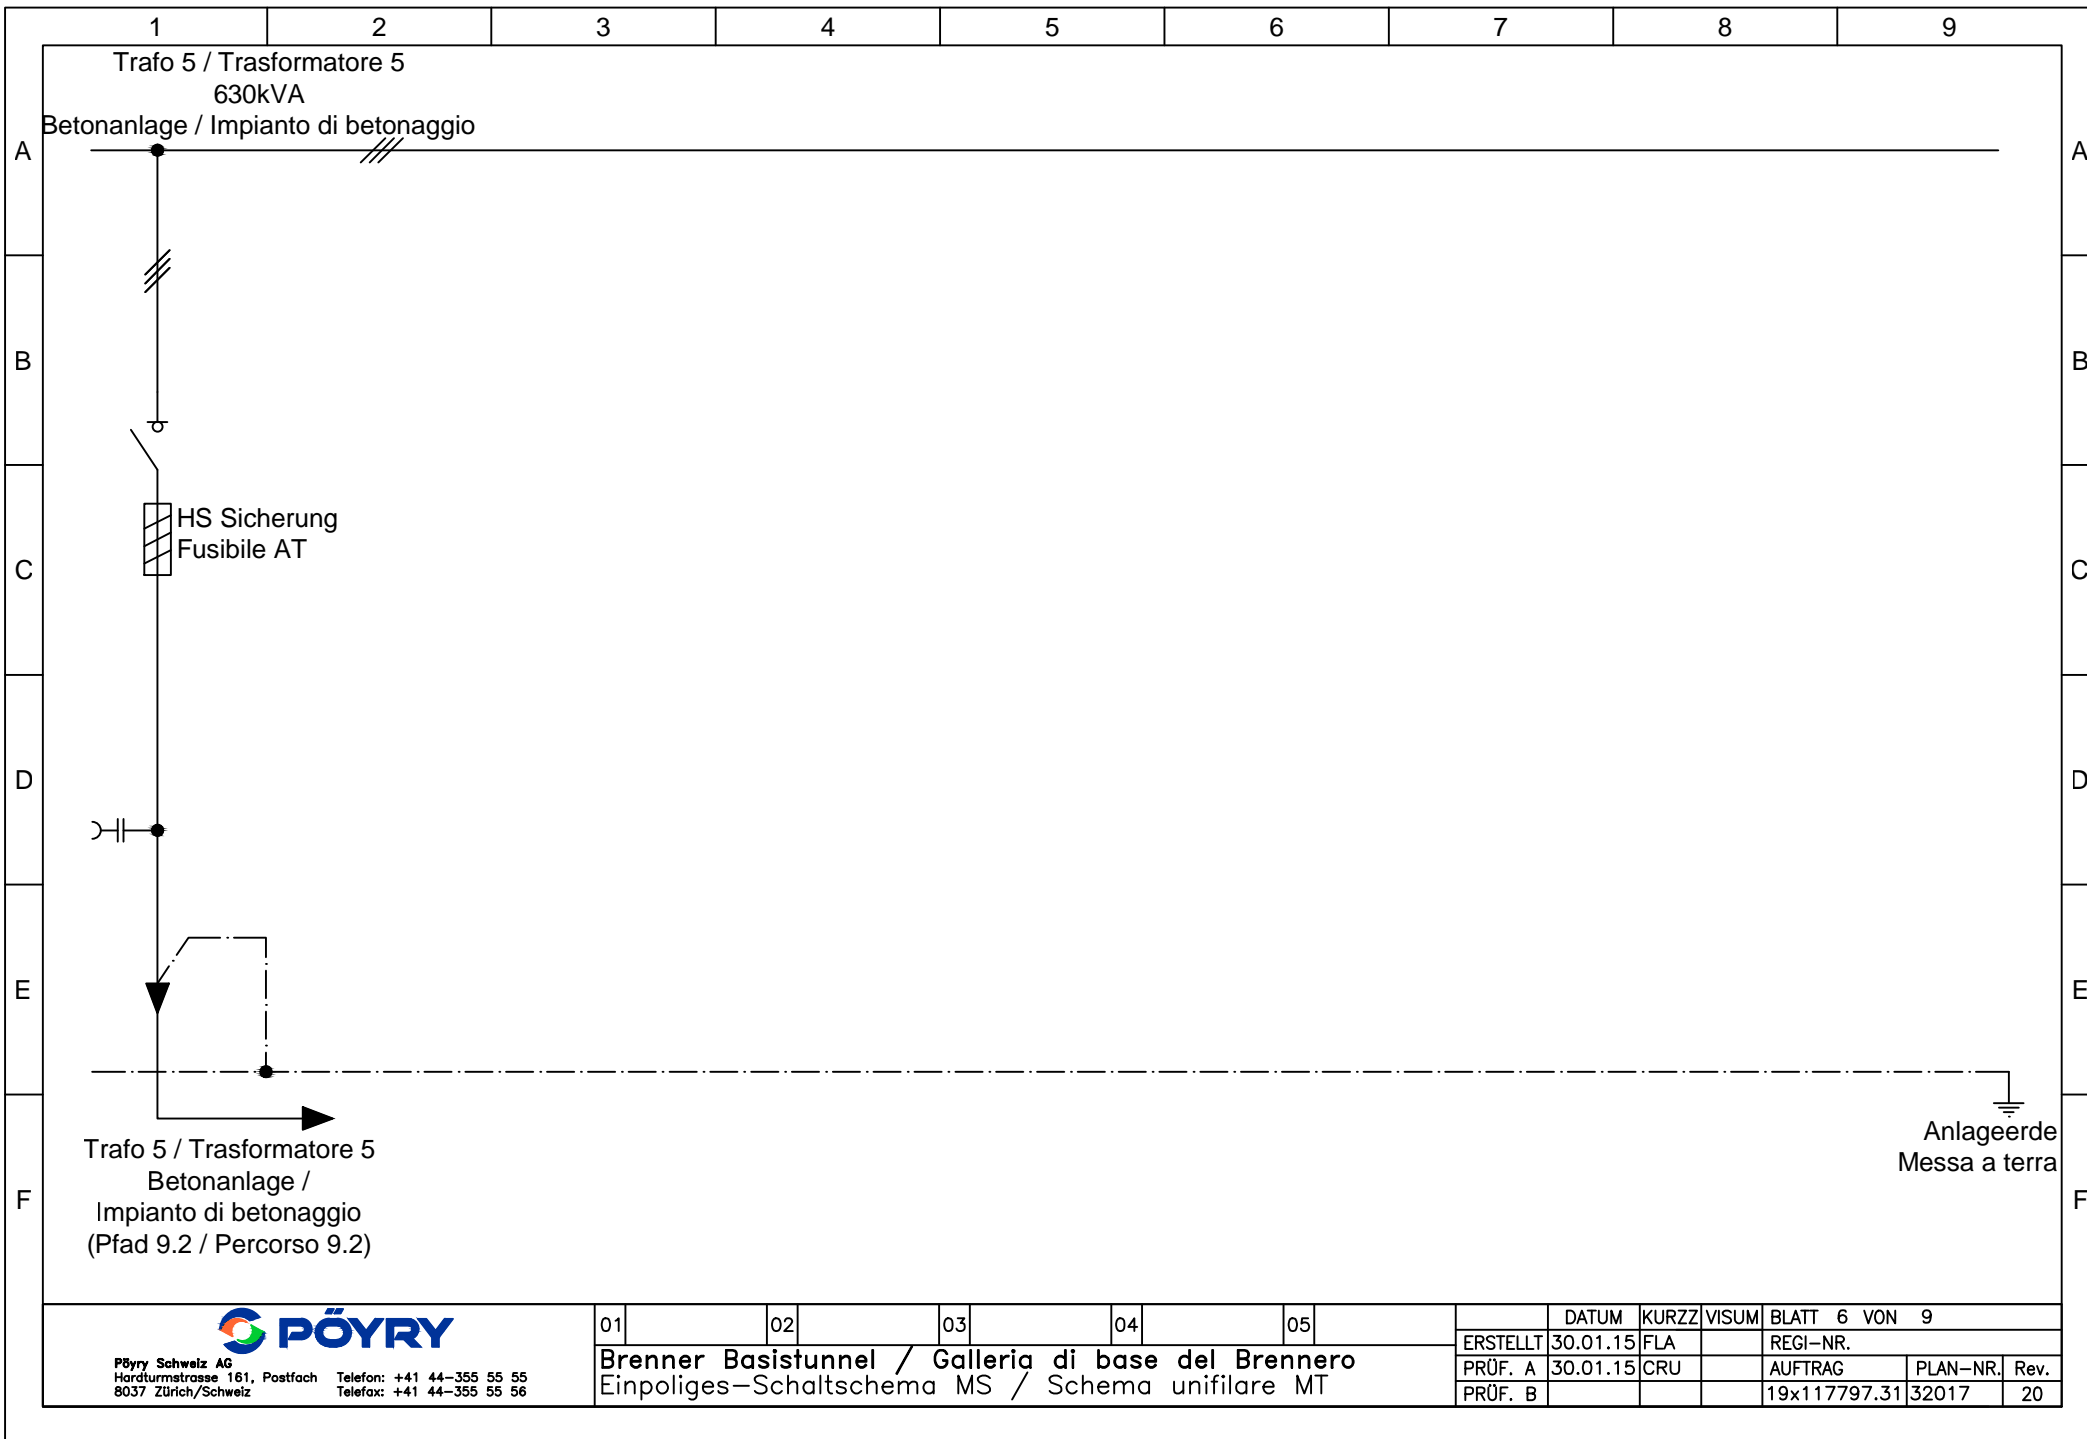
1 2 3 4 5 6 7 8 9

A
B
C
D
E
F

Trafo 5 / Trasformatore 5
630kVA
Betonanlage / Impianto di betonaggio

HS Sicherung
Fusibile AT

Trafo 5 / Trasformatore 5
Betonanlage /
Impianto di betonaggio
(Pfad 9.2 / Percorso 9.2)

Anlageerde
Messa a terra

A
B
C
D
E
F

PÖYRY
Pöyry Schweiz AG
Hardturmstrasse 161, Postfach
8037 Zürich/Schweiz
Telefon: +41 44-355 55 55
Telefax: +41 44-355 55 56

01 02 03 04 05

Brenner Basistunnel / Galleria di base del Brennero
Einpoliges-Schaltschema MS / Schema unifilare MT

| | DATUM | KURZZ | VISUM | BLATT 6 VON 9 | | |
|---|---|---|---|---|---|---|
| ERSTELLT | 30.01.15 | FLA | | REGI-NR. | | |
| PRÜF. A | 30.01.15 | CRU | | AUFTRAG | PLAN-NR. | Rev. |
| PRÜF. B | | | | 19x117797.31 | 32017 | 20 |